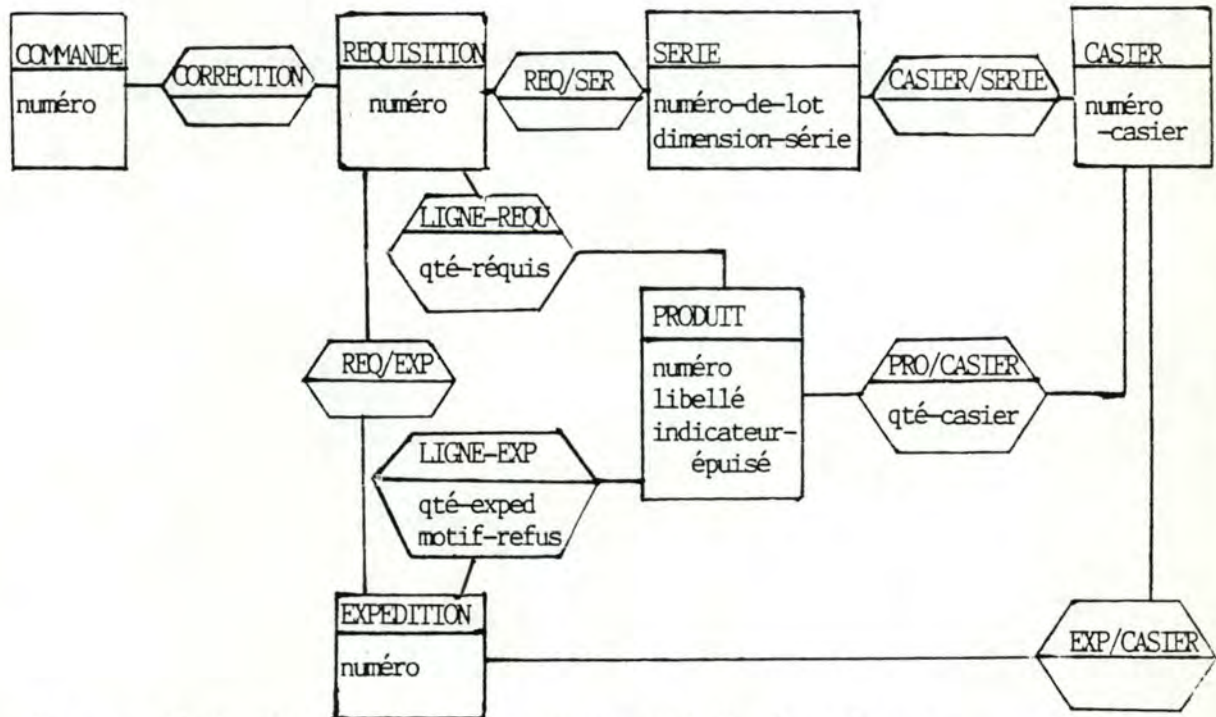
COMMANDE
numéro

CORRECTION

REQUISITION
numéro

REQ/SER

SERIE
numéro-de-lot
dimension-série

CASIER/SERIE

CASIER
numéro
-casier

LIGNE-REQU
qté-réquis

PRODUIT
numéro
libellé
indicateur-épuisé

REQ/EXP

PRO/CASIER
qté-casier

LIGNE-EXP
qté-exped
motif-refus

EXPEDITION
numéro

EXP/CASIER